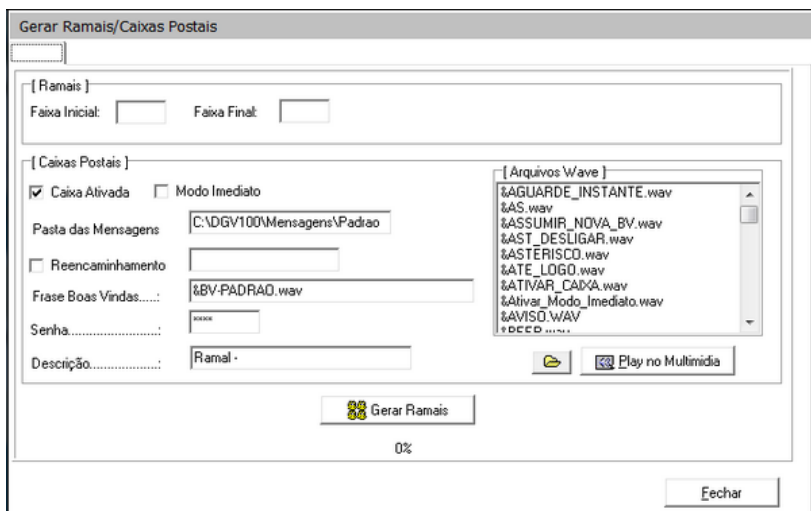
Gerar Ramais/Caixas Postais

[ Ramais ]
Faixa Inicial: Faixa Final:

[ Caixas Postais ]
☑ Caixa Ativada ☐ Modo Imediato
Pasta das Mensagens C:\DGV100\Mensagens\Padrao
☐ Reencaminhamento
Frase Boas Vindas.....: &BV-PADRAO.wav
Senha.........................: ****
Descrição...................: Ramal -

[ Arquivos Wave ]
&AGUARDE_INSTANTE.wav
&AS.wav
&ASSUMIR_NOVA_BV.wav
&AST_DESLIGAR.wav
&ASTERISCO.wav
&ATE_LOGO.wav
&ATIVAR_CAIXA.wav
&Ativar_Modo_Imediato.wav
&AVISO.WAV
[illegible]

Play no Multimidia

Gerar Ramais

0%

Fechar